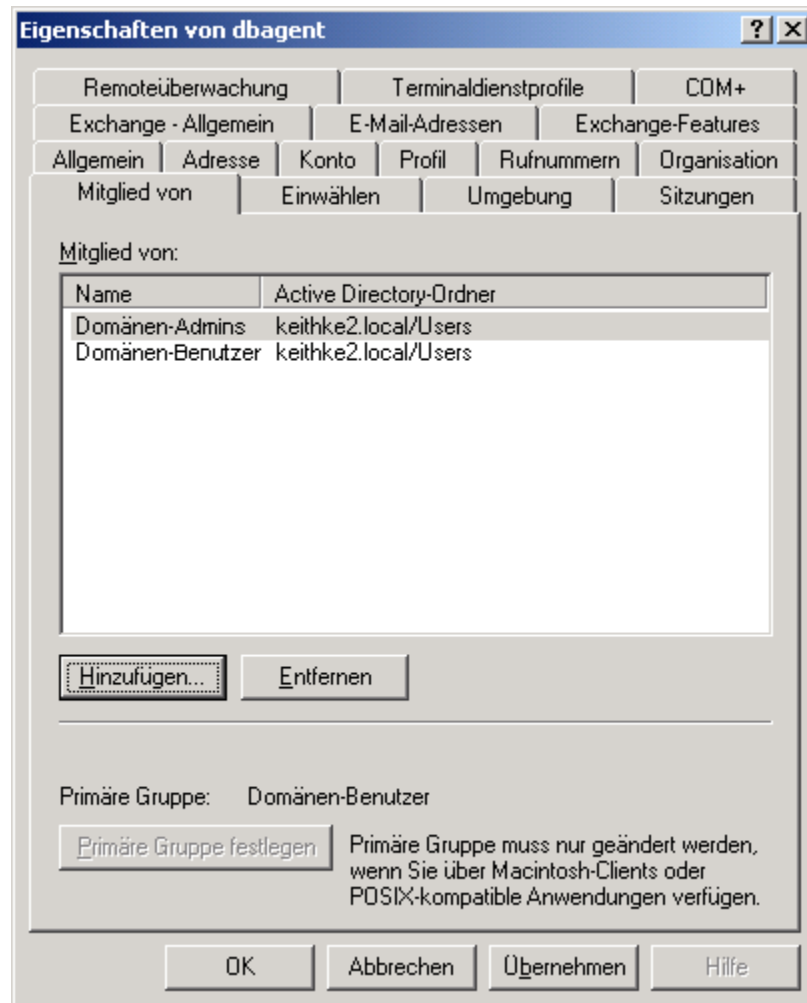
Eigenschaften von dbagent

? X

Remoteüberwachung | Terminaldienstprofile | COM+
Exchange - Allgemein | E-Mail-Adressen | Exchange-Features
Allgemein | Adresse | Konto | Profil | Rufnummern | Organisation
Mitglied von | Einwählen | Umgebung | Sitzungen

Mitglied von:

| Name | Active Directory-Ordner |
|---|---|
| Domänen-Admins | keithke2.local/Users |
| Domänen-Benutzer | keithke2.local/Users |

Hinzufügen... | Entfernen

Primäre Gruppe: Domänen-Benutzer

Primäre Gruppe festlegen

Primäre Gruppe muss nur geändert werden, wenn Sie über Macintosh-Clients oder POSIX-kompatible Anwendungen verfügen.

OK | Abbrechen | Übernehmen | Hilfe